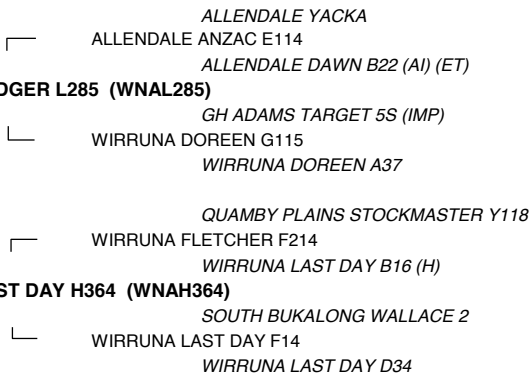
ALLENDALE YACKA
ALLENDALE ANZAC E114
ALLENDALE DAWN B22 (AI) (ET)
OGER L285 (WNAL285)
GH ADAMS TARGET 5S (IMP)
WIRRUNA DOREEN G115
WIRRUNA DOREEN A37

QUAMBY PLAINS STOCKMASTER Y118
WIRRUNA FLETCHER F214
WIRRUNA LAST DAY B16 (H)
ST DAY H364 (WNAH364)
SOUTH BUKALONG WALLACE 2
WIRRUNA LAST DAY F14
WIRRUNA LAST DAY D34